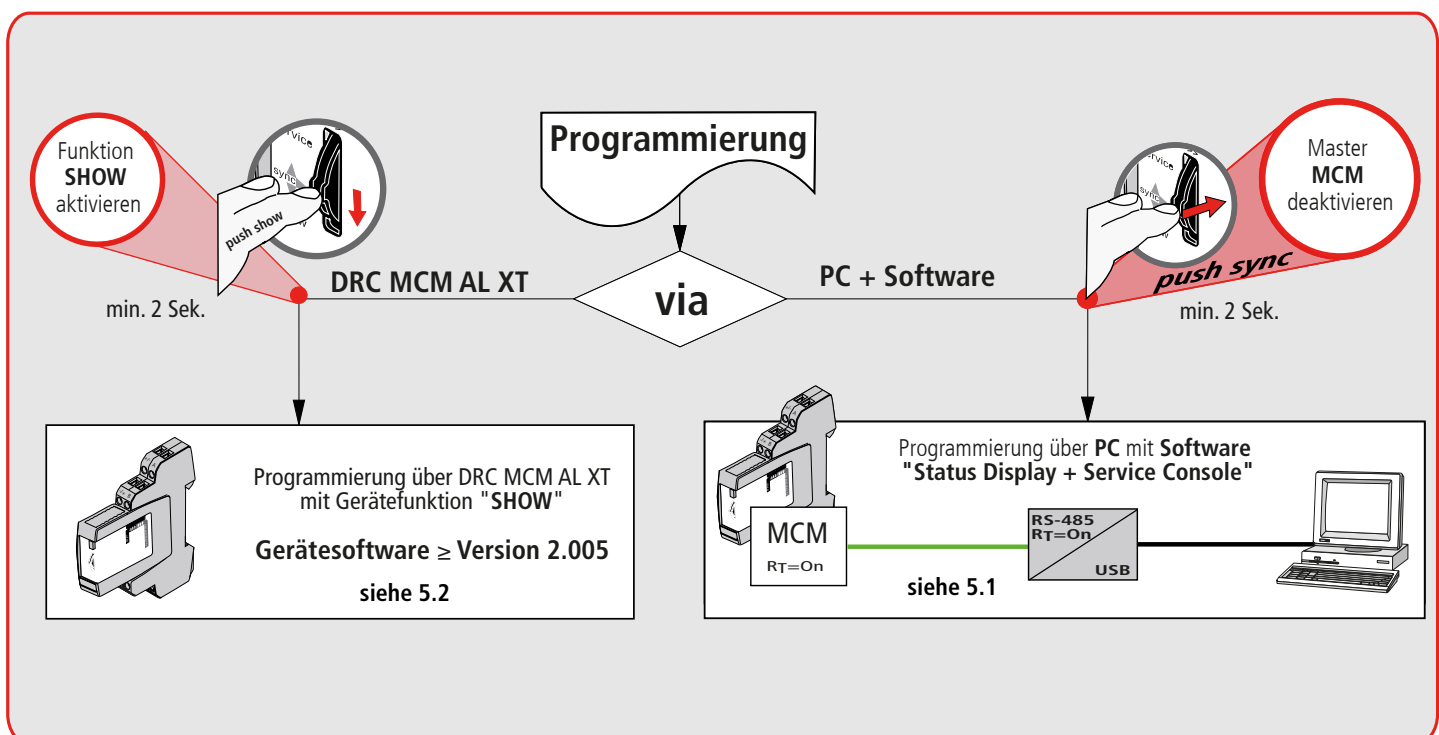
Programmierung

Funktion
SHOW
aktivieren

service
sync
push show

min. 2 Sek.

DRC MCM AL XT

via

PC + Software

Master
MCM
deaktivieren

service
sync
push sync

min. 2 Sek.

Programmierung über DRC MCM AL XT
mit Gerätefunktion "SHOW"

Gerätesoftware ≥ Version 2.005

siehe 5.2

Programmierung über PC mit Software
"Status Display + Service Console"

MCM
$R_T$=On

RS-485
$R_T$=On
USB

siehe 5.1